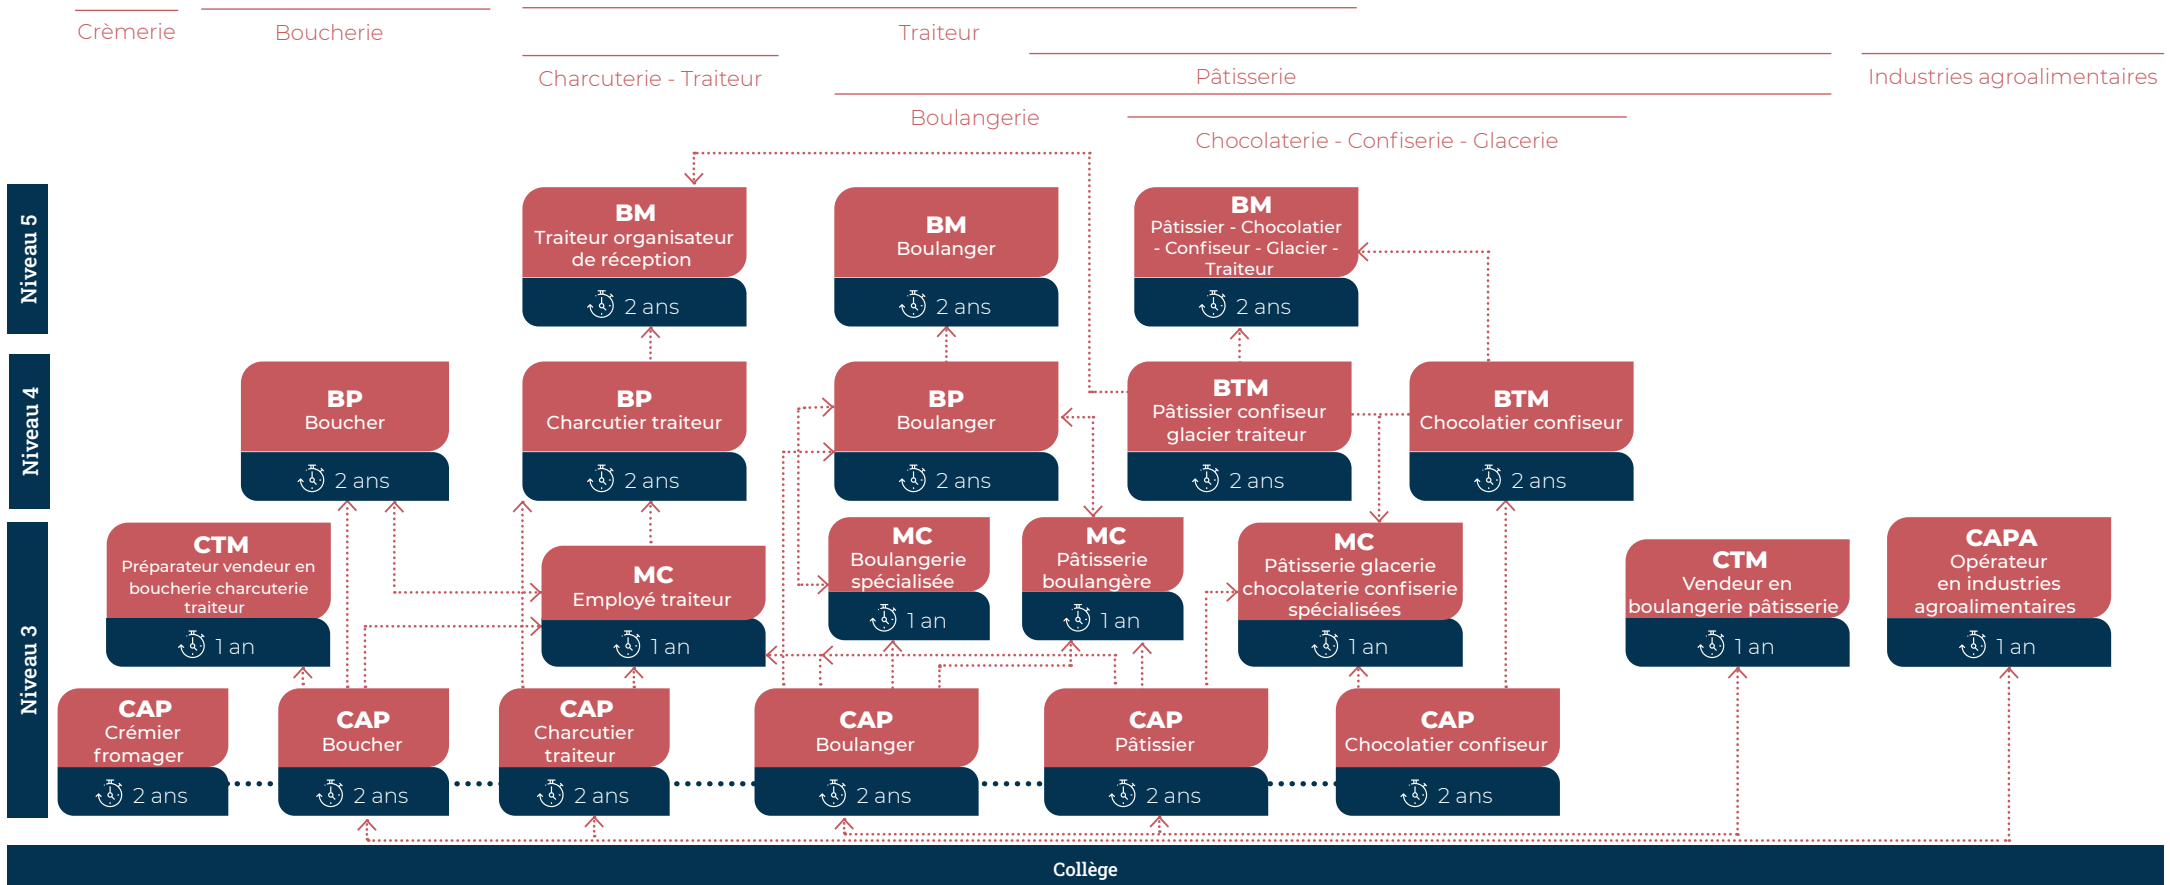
Crèmerie

Boucherie

Traiteur

Charcuterie - Traiteur

Pâtisserie

Industries agroalimentaires

Boulangerie

Chocolaterie - Confiserie - Glacerie

Niveau 5

BM
Traiteur organisateur de réception
2 ans

BM
Boulanger
2 ans

BM
Pâtissier - Chocolatier - Confiseur - Glacier - Traiteur
2 ans

Niveau 4

BP
Boucher
2 ans

BP
Charcutier traiteur
2 ans

BP
Boulanger
2 ans

BTM
Pâtissier confiseur glacier traiteur
2 ans

BTM
Chocolatier confiseur
2 ans

Niveau 3

CTM
Préparateur vendeur en boucherie charcuterie traiteur
1 an

MC
Employé traiteur
1 an

MC
Boulangerie spécialisée
1 an

MC
Pâtisserie boulangère
1 an

MC
Pâtisserie glacerie chocolaterie confiserie spécialisées
1 an

CTM
Vendeur en boulangerie pâtisserie
1 an

CAPA
Opérateur en industries agroalimentaires
1 an

CAP
Crémier fromager
2 ans

CAP
Boucher
2 ans

CAP
Charcutier traiteur
2 ans

CAP
Boulanger
2 ans

CAP
Pâtissier
2 ans

CAP
Chocolatier confiseur
2 ans

Collège